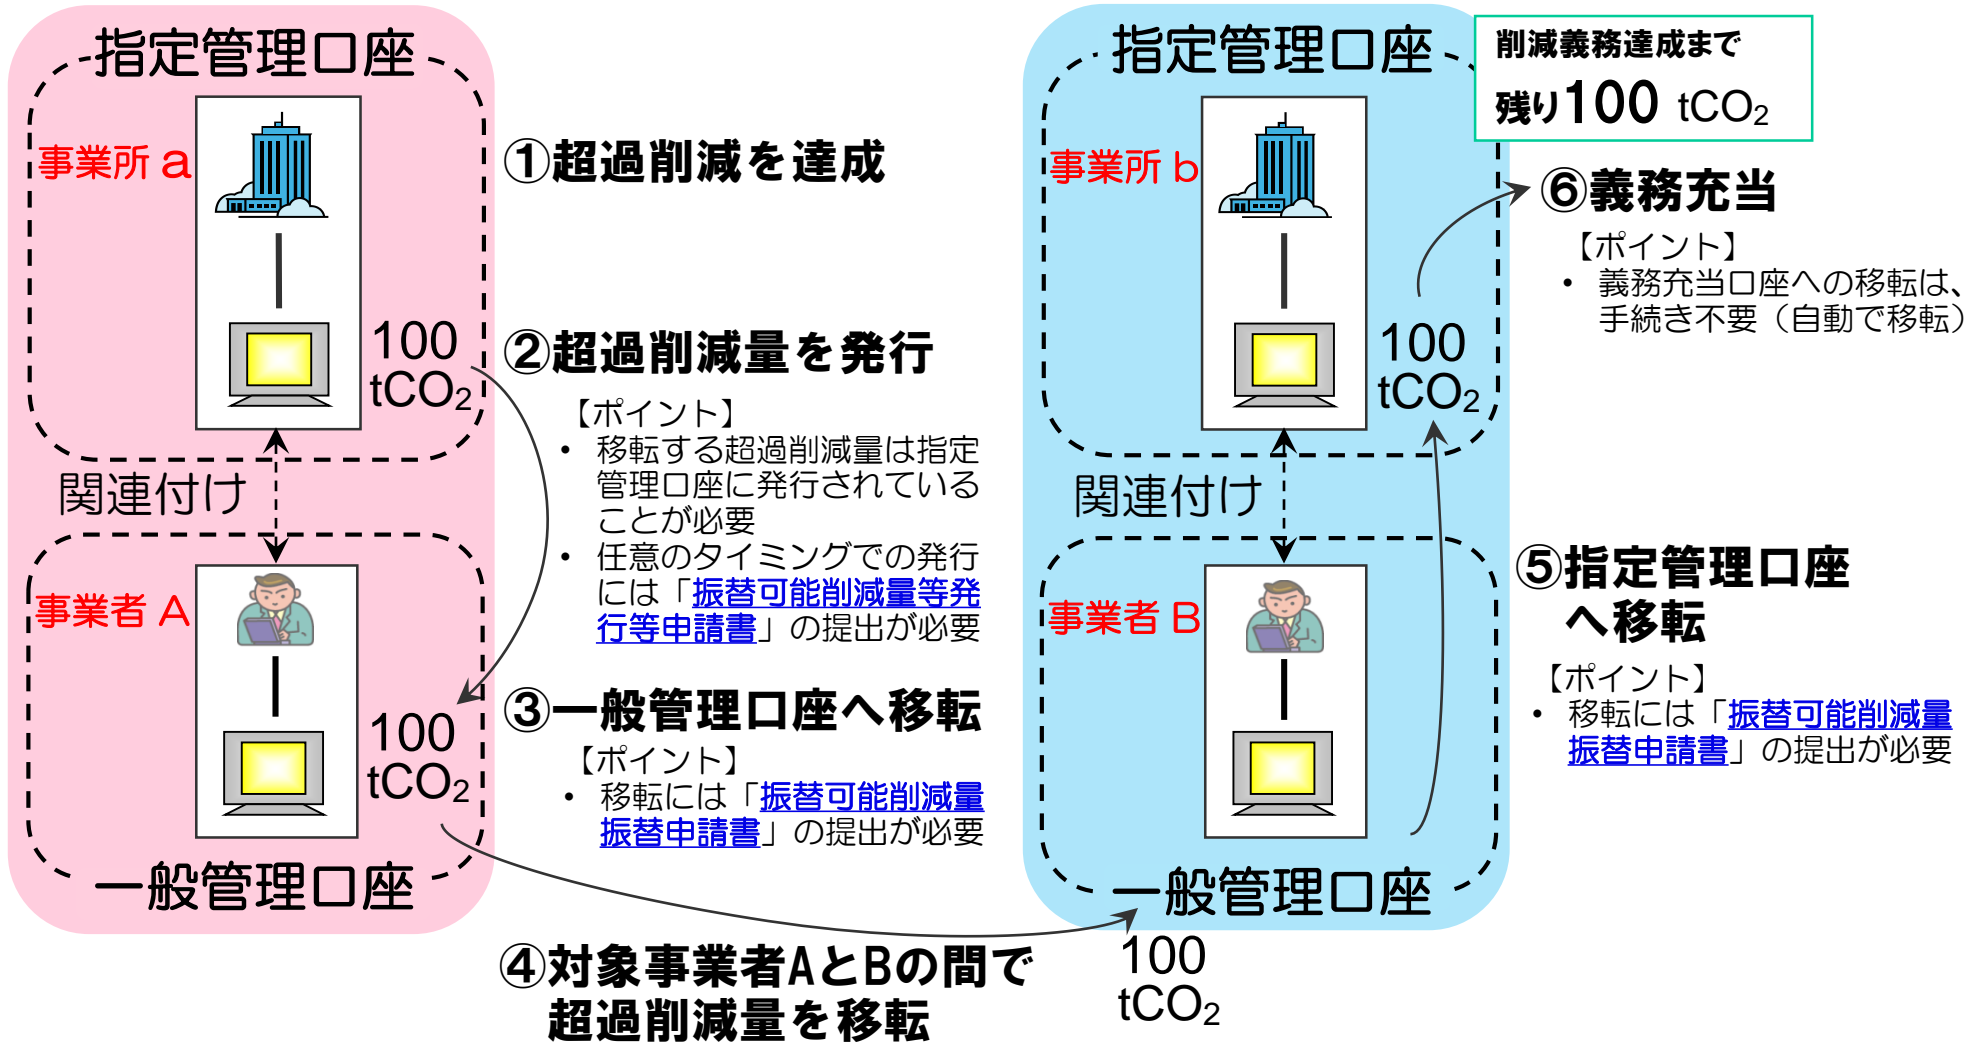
指定管理口座

事業所 a

100 $tCO_2$

関連付け

事業者 A

100 $tCO_2$

一般管理口座

①超過削減を達成

②超過削減量を発行

【ポイント】
• 移転する超過削減量は指定管理口座に発行されていることが必要
• 任意のタイミングでの発行には「振替可能削減量等発行等申請書」の提出が必要

③一般管理口座へ移転

【ポイント】
• 移転には「振替可能削減量振替申請書」の提出が必要

④対象事業者AとBの間で超過削減量を移転

100 $tCO_2$

指定管理口座

削減義務達成まで
残り100 $tCO_2$

事業所 b

100 $tCO_2$

関連付け

事業者 B

一般管理口座

⑥義務充当

【ポイント】
• 義務充当口座への移転は、手続き不要（自動で移転）

⑤指定管理口座へ移転

【ポイント】
• 移転には「振替可能削減量振替申請書」の提出が必要